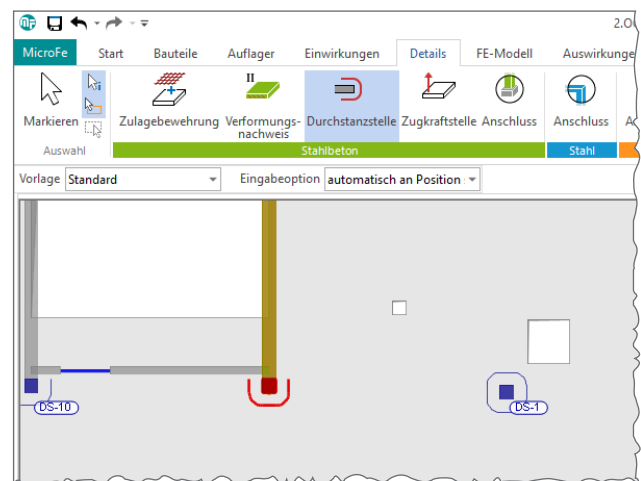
2.0

MicroFe Start Bauteile Auflager Einwirkungen Details FE-Modell Auswirkunge

Markieren Zulagebewehrung Verformungsnachweis Durchstanzstelle Zugkraftstelle Anschluss Anschluss A

Auswahl Stahlbeton Stahl

Vorlage Standard Eingabeoption automatisch an Position

II

DS-10

DS-1